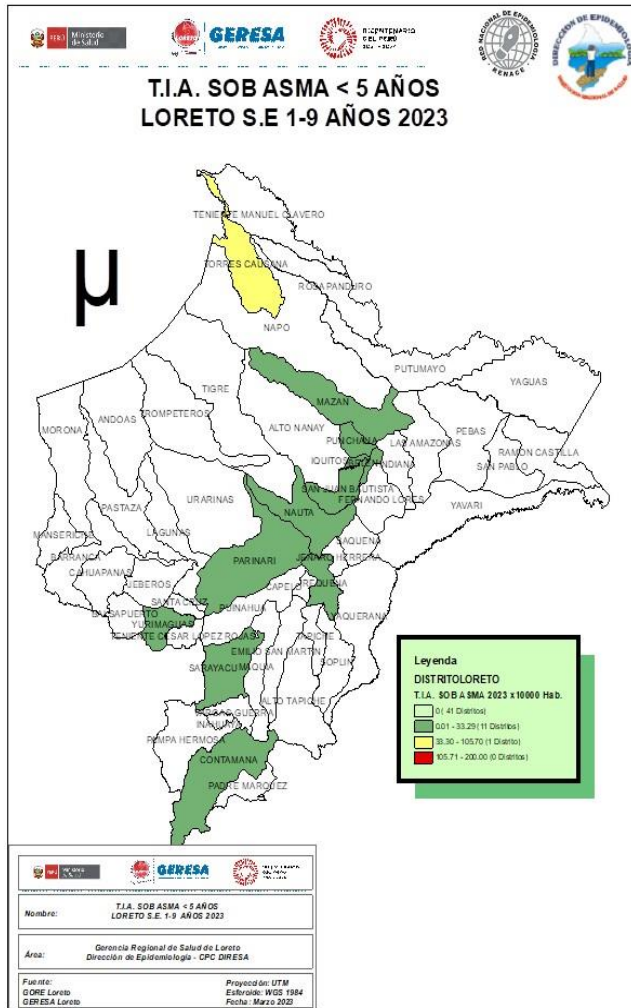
PERÚ Ministerio de Salud
GERESA
BICENTENARIO DEL PERÚ 2021 - 2024
RED NACIONAL DE EPIDEMIOLOGÍA RENACE
DIRECCIÓN DE EPIDEMIOLOGÍA

T.I.A. SOB ASMA < 5 AÑOS
LORETO S.E 1-9 AÑOS 2023

µ

TENIENTE MANUEL CLAVERO
TORRES CAUSANA
ROSA PANDURO
NAPO
PUTUMAYO
YAGUAS
TIGRE
MAZAN
ANDOAS
TROMPETEROS
ALTO NANAY
PUNCHANA
LAS AMAZONAS
PEBAS
RAMON CASTILLA
MORONA
IQUITOS
INDIANA
SAN PABLO
SAN JUAN BAUTISTA
FERNANDO LORES
YAVARI
PASTAZA
URARINAS
NAUTA
LAGUNAS
SAQUENA
MANSERICHE
JENARO HERRERA
BARRANCA
PARINARI
CAHUAPANAS
JEBEROS
CAPELO
REQUENA
SANTA CRUZ
BALSAPUERTO
YURIMAGUAS
PUINAHUA
TENIENTE CESAR LOPEZ ROJAS
SOPLIN
EMILIO SAN MARTIN
TAPICHE
SARAYACU
MAQUIA
ALTO TAPICHE
VARGAS GUERRA
INAHUAYA
PAMPA HERMOSA
CONTAMANA
PADRE MARQUEZ

Leyenda
DISTRITOLORETO
T.I.A. SOB ASMA 2023 x10000 Hab.
0 ( 41 Distritos)
0.01 - 33.29 (11 Distritos)
33.30 - 105.70 (1 Distrito)
105.71 - 200.00 (0 Distritos)

GERESA

Nombre: T.I.A. SOB ASMA < 5 AÑOS LORETO S.E. 1-9 AÑOS 2023

Área: Gerencia Regional de Salud de Loreto Dirección de Epidemiología - CPC DIRESA

Fuente: GORE Loreto GERESA Loreto
Proyección: UTM
Esferoide: WGS 1984
Fecha: Marzo 2023